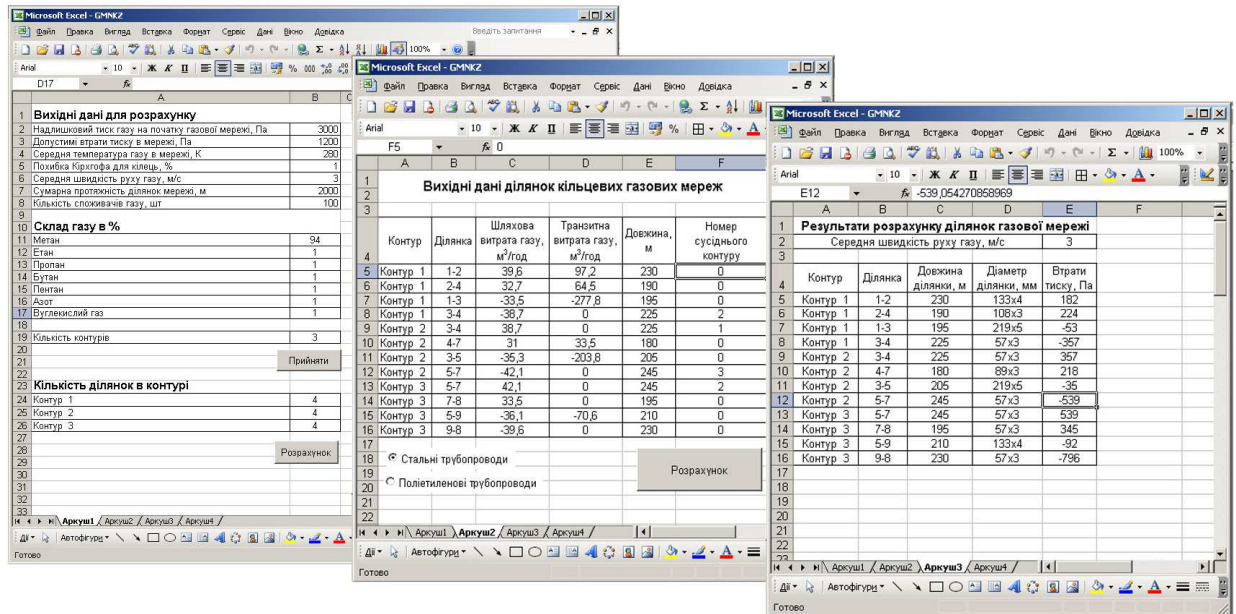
Microsoft Excel - GMNKZ
Файл Правка Вигляд Вставка Формат Сервіс Дані Вікно Довідка
Введіть запитання
100%
Arial 10
D17

| | A | B |
|---|---|---|
| 1 | Вихідні дані для розрахунку | |
| 2 | Надлишковий тиск газу на початку газової мережі, Па | 3000 |
| 3 | Допустимі втрати тиску в мережі, Па | 1200 |
| 4 | Середня температура газу в мережі, К | 280 |
| 5 | Похибка Кірхгофа для кілець, % | 1 |
| 6 | Середня швидкість руху газу, м/с | 3 |
| 7 | Сумарна протяжність ділянок мережі, м | 2000 |
| 8 | Кількість споживачів газу, шт | 100 |
| 9 | | |
| 10 | Склад газу в % | |
| 11 | Метан | 94 |
| 12 | Етан | 1 |
| 13 | Пропан | 1 |
| 14 | Бутан | 1 |
| 15 | Пентан | 1 |
| 16 | Азот | 1 |
| 17 | Вуглекислий газ | 1 |
| 18 | | |
| 19 | Кількість контурів | 3 |
| 20 | | |
| 21 | | Прийняти |
| 22 | | |
| 23 | Кількість ділянок в контурі | |
| 24 | Контур 1 | 4 |
| 25 | Контур 2 | 4 |
| 26 | Контур 3 | 4 |
| 27-33 | | Розрахунок |

Аркуш1 Аркуш2 Аркуш3 Аркуш4
Дії Автофігури
Готово

Microsoft Excel - GMNKZ
Файл Правка Вигляд Вставка Формат Сервіс Дані Вікно Довідка
Arial 10
F5 0

Вихідні дані ділянок кільцевих газових мереж

| | A | B | C | D | E | F |
|---|---|---|---|---|---|---|
| 4 | Контур | Ділянка | Шляхова витрата газу, м$^3$/год | Транзитна витрата газу, м$^3$/год | Довжина, м | Номер сусіднього контуру |
| 5 | Контур 1 | 1-2 | 39,6 | 97,2 | 230 | 0 |
| 6 | Контур 1 | 2-4 | 32,7 | 64,5 | 190 | 0 |
| 7 | Контур 1 | 1-3 | -33,5 | -277,8 | 195 | 0 |
| 8 | Контур 1 | 3-4 | -38,7 | 0 | 225 | 2 |
| 9 | Контур 2 | 3-4 | 38,7 | 0 | 225 | 1 |
| 10 | Контур 2 | 4-7 | 31 | 33,5 | 180 | 0 |
| 11 | Контур 2 | 3-5 | -35,3 | -203,8 | 205 | 0 |
| 12 | Контур 2 | 5-7 | -42,1 | 0 | 245 | 3 |
| 13 | Контур 3 | 5-7 | 42,1 | 0 | 245 | 2 |
| 14 | Контур 3 | 7-8 | 33,5 | 0 | 195 | 0 |
| 15 | Контур 3 | 5-9 | -36,1 | -70,6 | 210 | 0 |
| 16 | Контур 3 | 9-8 | -39,6 | 0 | 230 | 0 |

Стальні трубопроводи
Поліетиленові трубопроводи
Розрахунок
Аркуш1 Аркуш2 Аркуш3 Аркуш4
Дії Автофігури
Готово

Microsoft Excel - GMNKZ
Файл Правка Вигляд Вставка Формат Сервіс Дані Вікно Довідка
100%
Arial 10
E12 -539,054270858969

Результати розрахунку ділянок газової мережі
Середня швидкість руху газу, м/с 3

| | A | B | C | D | E |
|---|---|---|---|---|---|
| 4 | Контур | Ділянка | Довжина ділянки, м | Діаметр ділянки, мм | Втрати тиску, Па |
| 5 | Контур 1 | 1-2 | 230 | 133x4 | 182 |
| 6 | Контур 1 | 2-4 | 190 | 108x3 | 224 |
| 7 | Контур 1 | 1-3 | 195 | 219x5 | -53 |
| 8 | Контур 1 | 3-4 | 225 | 57x3 | -357 |
| 9 | Контур 2 | 3-4 | 225 | 57x3 | 357 |
| 10 | Контур 2 | 4-7 | 180 | 89x3 | 218 |
| 11 | Контур 2 | 3-5 | 205 | 219x5 | -35 |
| 12 | Контур 2 | 5-7 | 245 | 57x3 | -539 |
| 13 | Контур 3 | 5-7 | 245 | 57x3 | 539 |
| 14 | Контур 3 | 7-8 | 195 | 57x3 | 345 |
| 15 | Контур 3 | 5-9 | 210 | 133x4 | -92 |
| 16 | Контур 3 | 9-8 | 230 | 57x3 | -796 |

Аркуш1 Аркуш2 Аркуш3 Аркуш4
Дії Автофігури
Готово